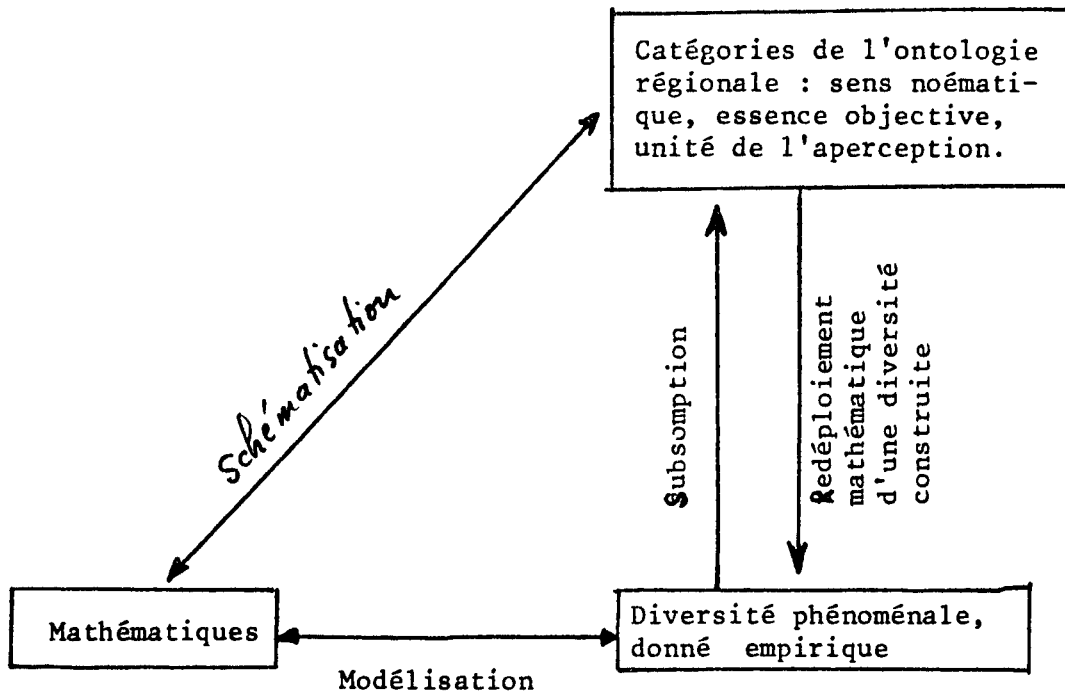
Catégories de l'ontologie régionale : sens noématique, essence objective, unité de l'aperception.

Schématisation

Subsomption

Redéploiement mathématique d'une diversité construite

Mathématiques

Diversité phénoménale, donné empirique

Modélisation